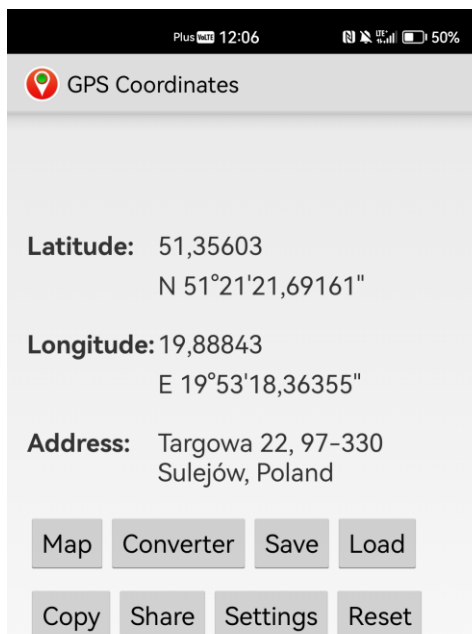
Plus VoLTE 12:06
50%

GPS Coordinates

Latitude: 51,35603
N 51°21'21,69161"

Longitude: 19,88843
E 19°53'18,36355"

Address: Targowa 22, 97-330 Sulejów, Poland

Map Converter Save Load

Copy Share Settings Reset